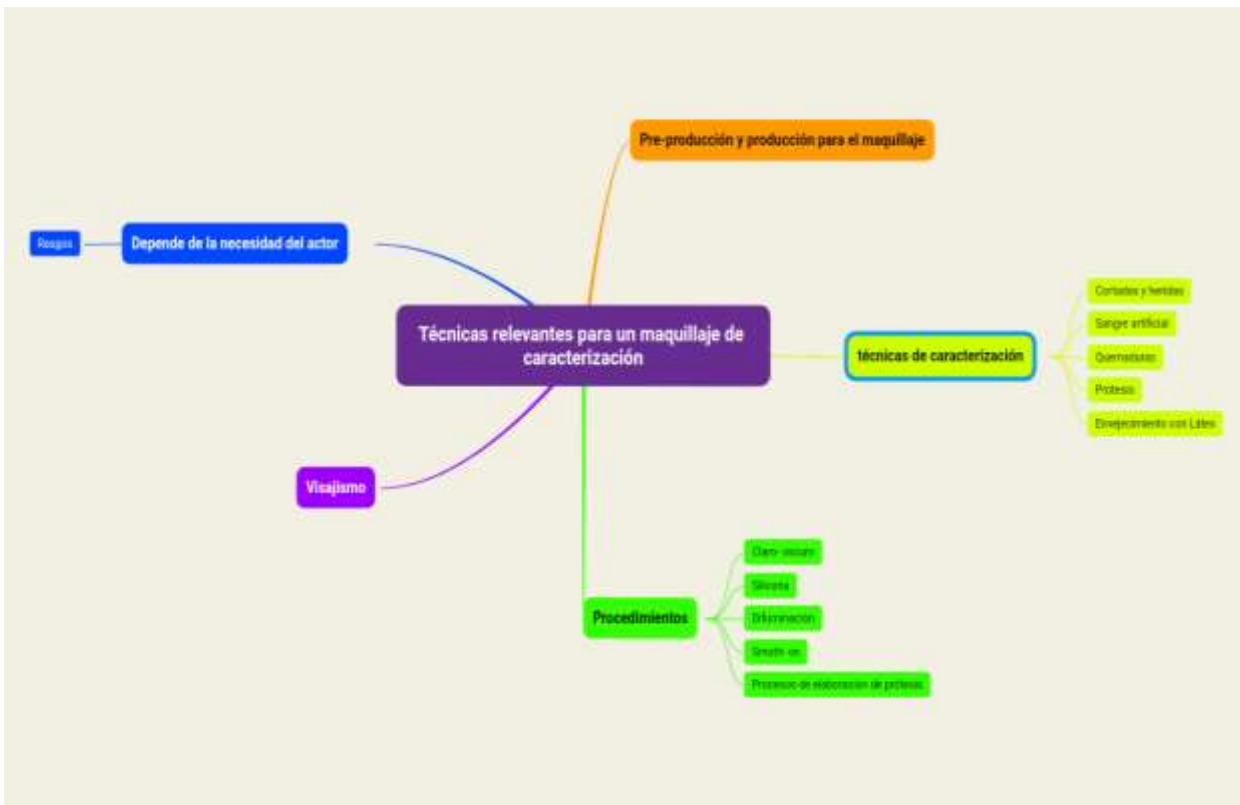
Pre-producción y producción para el maquillaje

Rasgos

Depende de la necesidad del actor

Técnicas relevantes para un maquillaje de caracterización

técnicas de caracterización

Cortadas y heridas

Sangre artificial

Quemaduras

Protesis

Envejecimiento con Látex

Visajismo

Procedimientos

Claro- oscuro

Silicona

Difuminacion

Smoth on

Proceso de elaboración de protesis